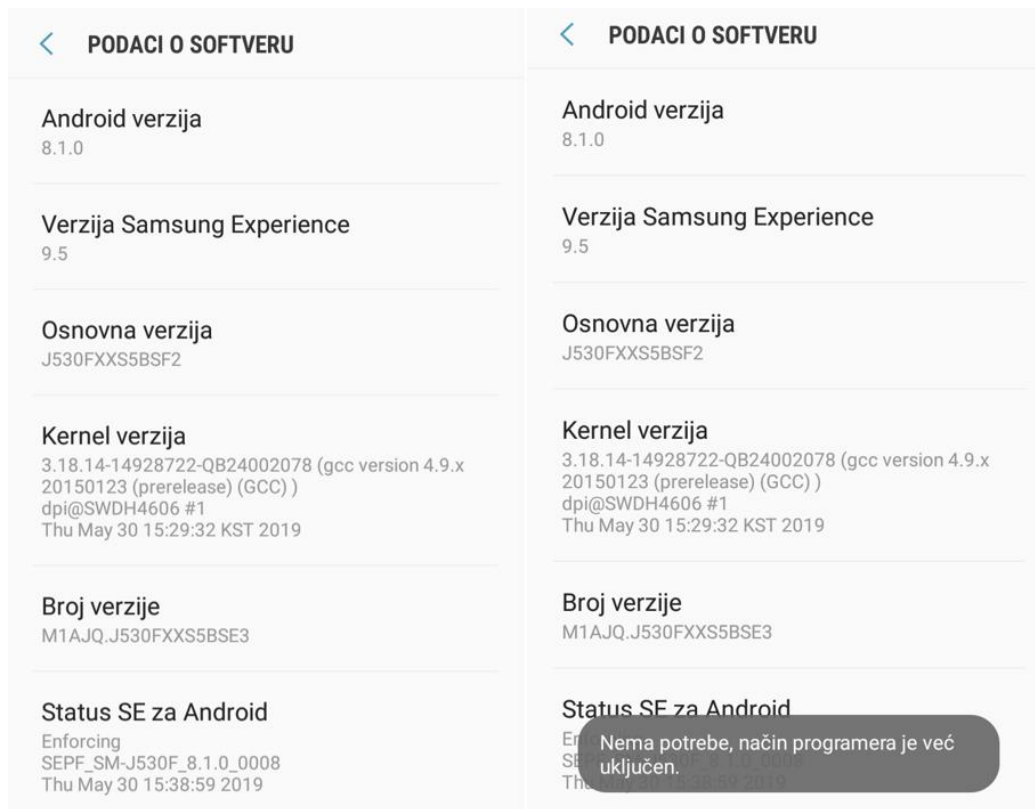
PODACI O SOFTVERU

Android verzija
8.1.0

Verzija Samsung Experience
9.5

Osnovna verzija
J530FXXS5BSF2

Kernel verzija
3.18.14-14928722-QB24002078 (gcc version 4.9.x 20150123 (prerelease) (GCC) )
dpi@SWDH4606 #1
Thu May 30 15:29:32 KST 2019

Broj verzije
M1AJQ.J530FXXS5BSE3

Status SE za Android
Enforcing
SEPF_SM-J530F_8.1.0_0008
Thu May 30 15:38:59 2019

PODACI O SOFTVERU

Android verzija
8.1.0

Verzija Samsung Experience
9.5

Osnovna verzija
J530FXXS5BSF2

Kernel verzija
3.18.14-14928722-QB24002078 (gcc version 4.9.x 20150123 (prerelease) (GCC) )
dpi@SWDH4606 #1
Thu May 30 15:29:32 KST 2019

Broj verzije
M1AJQ.J530FXXS5BSE3

Status SE za Android
En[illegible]
SE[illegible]_8.1.0_0008
Th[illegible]

Nema potrebe, način programera je već uključen.